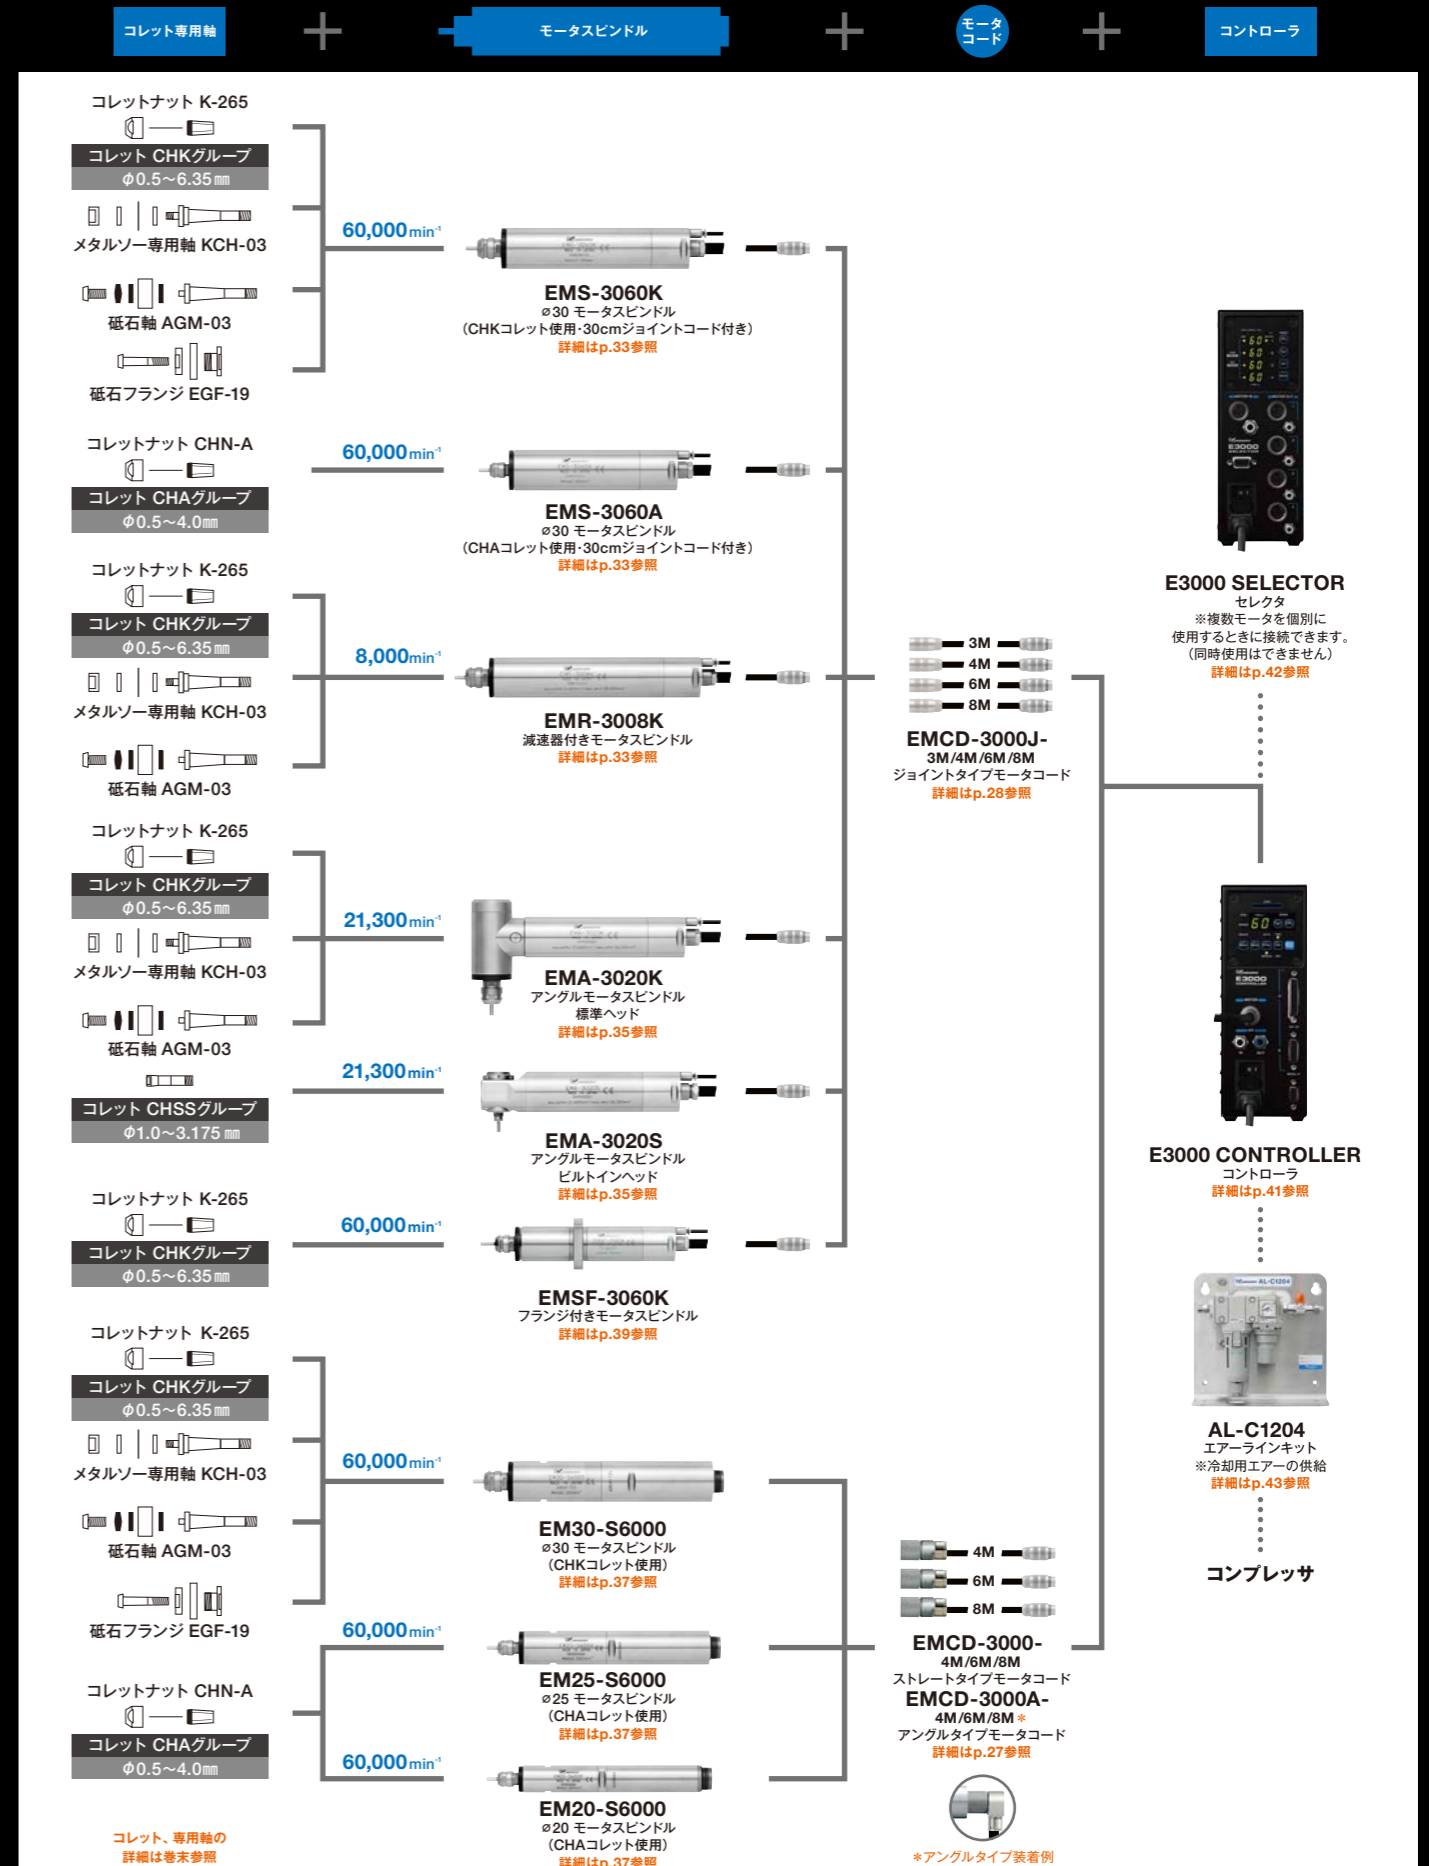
コレット専用軸 + モータスピンドル + モータコード + コントローラ

コレットナット K-265
コレット CHKグループ
ϕ0.5~6.35㎜
メタルソー専用軸 KCH-03
砥石軸 AGM-03
砥石フランジ EGF-19

60,000min⁻¹
EMS-3060K
⌀30 モータスピンドル
(CHKコレット使用･30cmジョイントコード付き)
詳細はp.33参照

コレットナット CHN-A
コレット CHAグループ
ϕ0.5~4.0㎜

60,000min⁻¹
EMS-3060A
⌀30 モータスピンドル
(CHAコレット使用･30cmジョイントコード付き)
詳細はp.33参照

コレットナット K-265
コレット CHKグループ
ϕ0.5~6.35㎜
メタルソー専用軸 KCH-03
砥石軸 AGM-03

8,000min⁻¹
EMR-3008K
減速器付きモータスピンドル
詳細はp.33参照

3M
4M
6M
8M
EMCD-3000J-
3M/4M/6M/8M
ジョイントタイプモータコード
詳細はp.28参照

E3000 SELECTOR
セレクタ
※複数モータを個別に使用するときに接続できます。(同時使用はできません)
詳細はp.42参照

コレットナット K-265
コレット CHKグループ
ϕ0.5~6.35㎜
メタルソー専用軸 KCH-03
砥石軸 AGM-03

21,300min⁻¹
EMA-3020K
アングルモータスピンドル
標準ヘッド
詳細はp.35参照

コレット CHSSグループ
ϕ1.0~3.175㎜

21,300min⁻¹
EMA-3020S
アングルモータスピンドル
ビルトインヘッド
詳細はp.35参照

E3000 CONTROLLER
コントローラ
詳細はp.41参照

コレットナット K-265
コレット CHKグループ
ϕ0.5~6.35㎜

60,000min⁻¹
EMSF-3060K
フランジ付きモータスピンドル
詳細はp.39参照

AL-C1204
エアーラインキット
※冷却用エアーの供給
詳細はp.43参照

コレットナット K-265
コレット CHKグループ
ϕ0.5~6.35㎜
メタルソー専用軸 KCH-03
砥石軸 AGM-03
砥石フランジ EGF-19

60,000min⁻¹
EM30-S6000
⌀30 モータスピンドル
(CHKコレット使用)
詳細はp.37参照

4M
6M
8M

コンプレッサ

60,000min⁻¹
EM25-S6000
⌀25 モータスピンドル
(CHAコレット使用)
詳細はp.37参照

EMCD-3000-
4M/6M/8M
ストレートタイプモータコード
EMCD-3000A-
4M/6M/8M＊
アングルタイプモータコード
詳細はp.27参照

コレットナット CHN-A
コレット CHAグループ
ϕ0.5~4.0㎜

60,000min⁻¹
EM20-S6000
⌀20 モータスピンドル
(CHAコレット使用)
詳細はp.37参照

コレット、専用軸の
詳細は巻末参照

＊アングルタイプ装着例